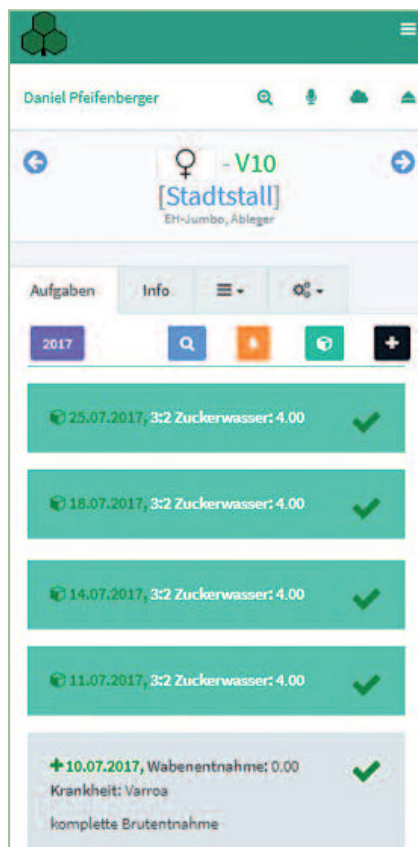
Daniel Pfeifenberger

♀ - V10
[Stadtstall]
EH-Jumbo, Ableger

Aufgaben
Info

2017

25.07.2017, 3:2 Zuckerwasser: 4.00

18.07.2017, 3:2 Zuckerwasser: 4.00

14.07.2017, 3:2 Zuckerwasser: 4.00

11.07.2017, 3:2 Zuckerwasser: 4.00

10.07.2017, Wabenentnahme: 0.00
Krankheit: Varroa
komplette Brutentnahme